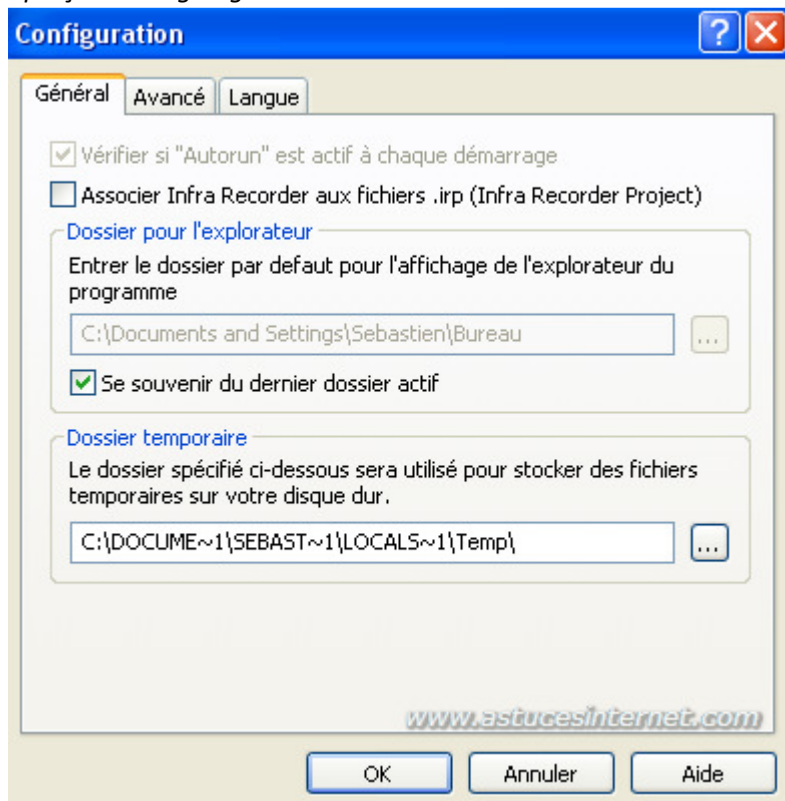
Configuration

?

Général | Avancé | Langue

Vérifier si "Autorun" est actif à chaque démarrage

Associer Infra Recorder aux fichiers .irp (Infra Recorder Project)

Dossier pour l'explorateur

Entrer le dossier par defaut pour l'affichage de l'explorateur du programme

C:\Documents and Settings\Sebastien\Bureau

...

Se souvenir du dernier dossier actif

Dossier temporaire

Le dossier spécifié ci-dessous sera utilisé pour stocker des fichiers temporaires sur votre disque dur.

C:\DOCUME~1\SEBAST~1\LOCALS~1\Temp\

...

www.astucesinternet.com

OK | Annuler | Aide